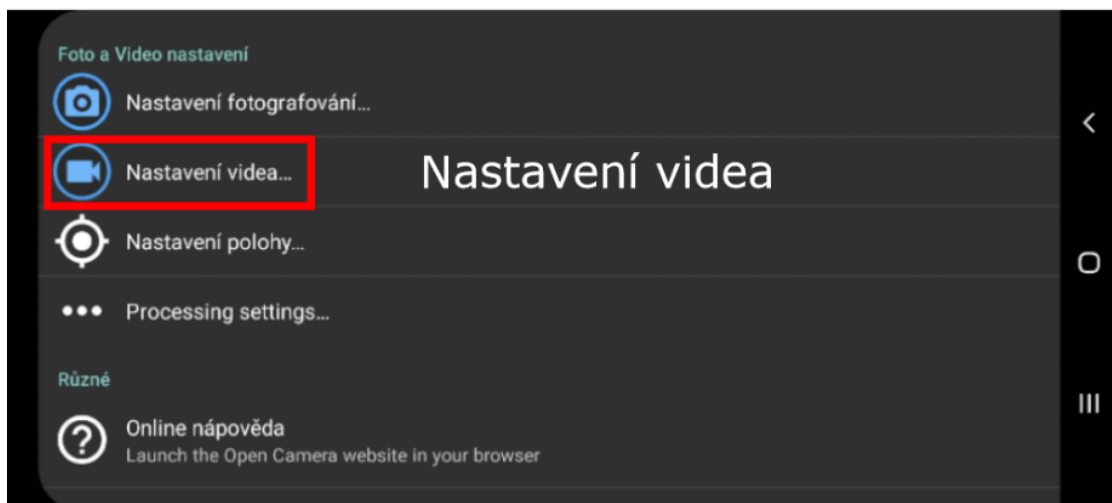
Foto a Video nastavení

Nastavení fotografování...

Nastavení videa...

Nastavení videa

Nastavení polohy...

Processing settings...

Různé

Online nápověda
Launch the Open Camera website in your browser